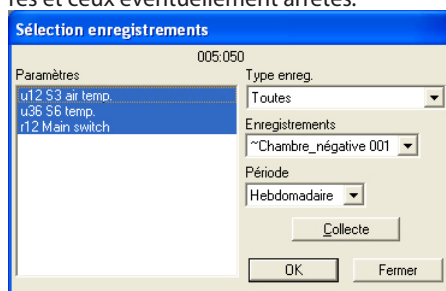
res et ceux éventuellement arrêtés.

Sélection enregistrements

005:050

Paramètres

u12 S3 air temp.
u36 S6 temp.
r12 Main switch

Type enreg.

Toutes

Enregistrements

~Chambre_négative 001

Période

Hebdomadaire

Collecte

OK

Fermer